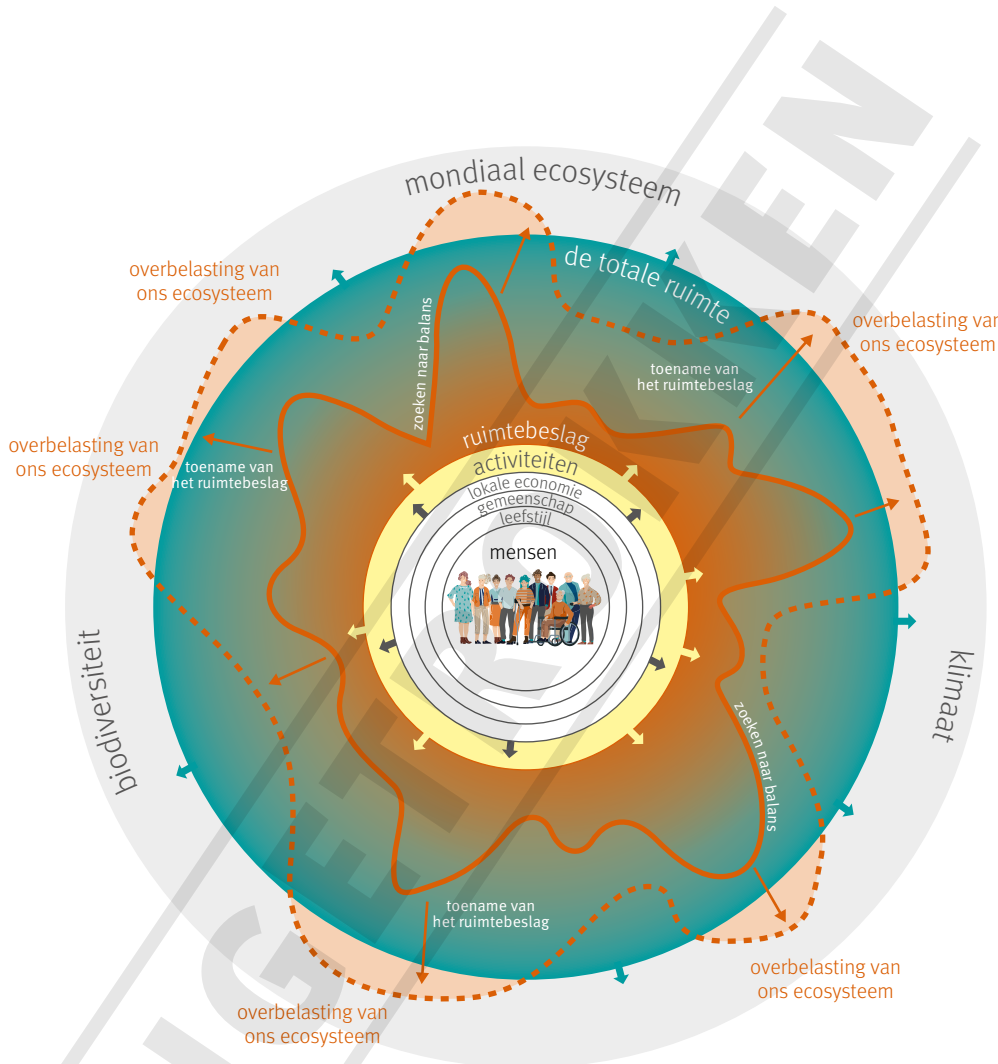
mondiaal ecosysteem

de totale ruimte

overbelasting van ons ecosysteem

overbelasting van ons ecosysteem

overbelasting van ons ecosysteem

zoeken naar balans

toename van het ruimtebeslag

toename van het ruimtebeslag

ruimtebeslag

activiteiten

lokale economie

gemeenschap

leefstijl

mensen

biodiversiteit

klimaat

zoeken naar balans

toename van het ruimtebeslag

overbelasting van ons ecosysteem

overbelasting van ons ecosysteem